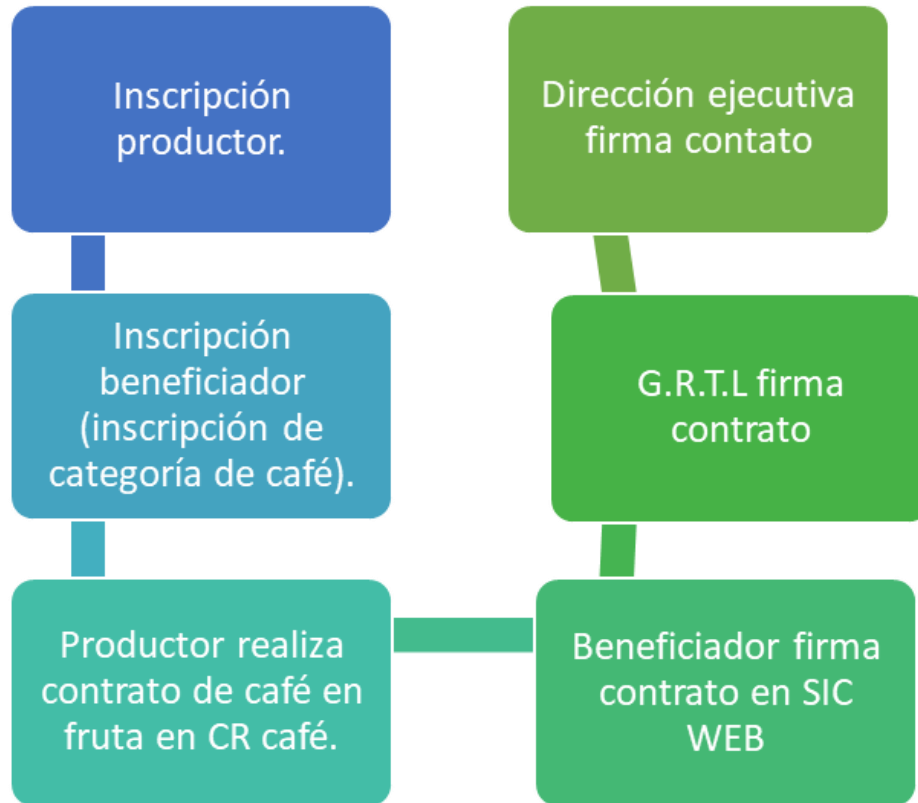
Inscripción productor.

Inscripción beneficiador (inscripción de categoría de café).

Productor realiza contrato de café en fruta en CR café.

Beneficiador firma contrato en SIC WEB

G.R.T.L firma contrato

Dirección ejecutiva firma contato